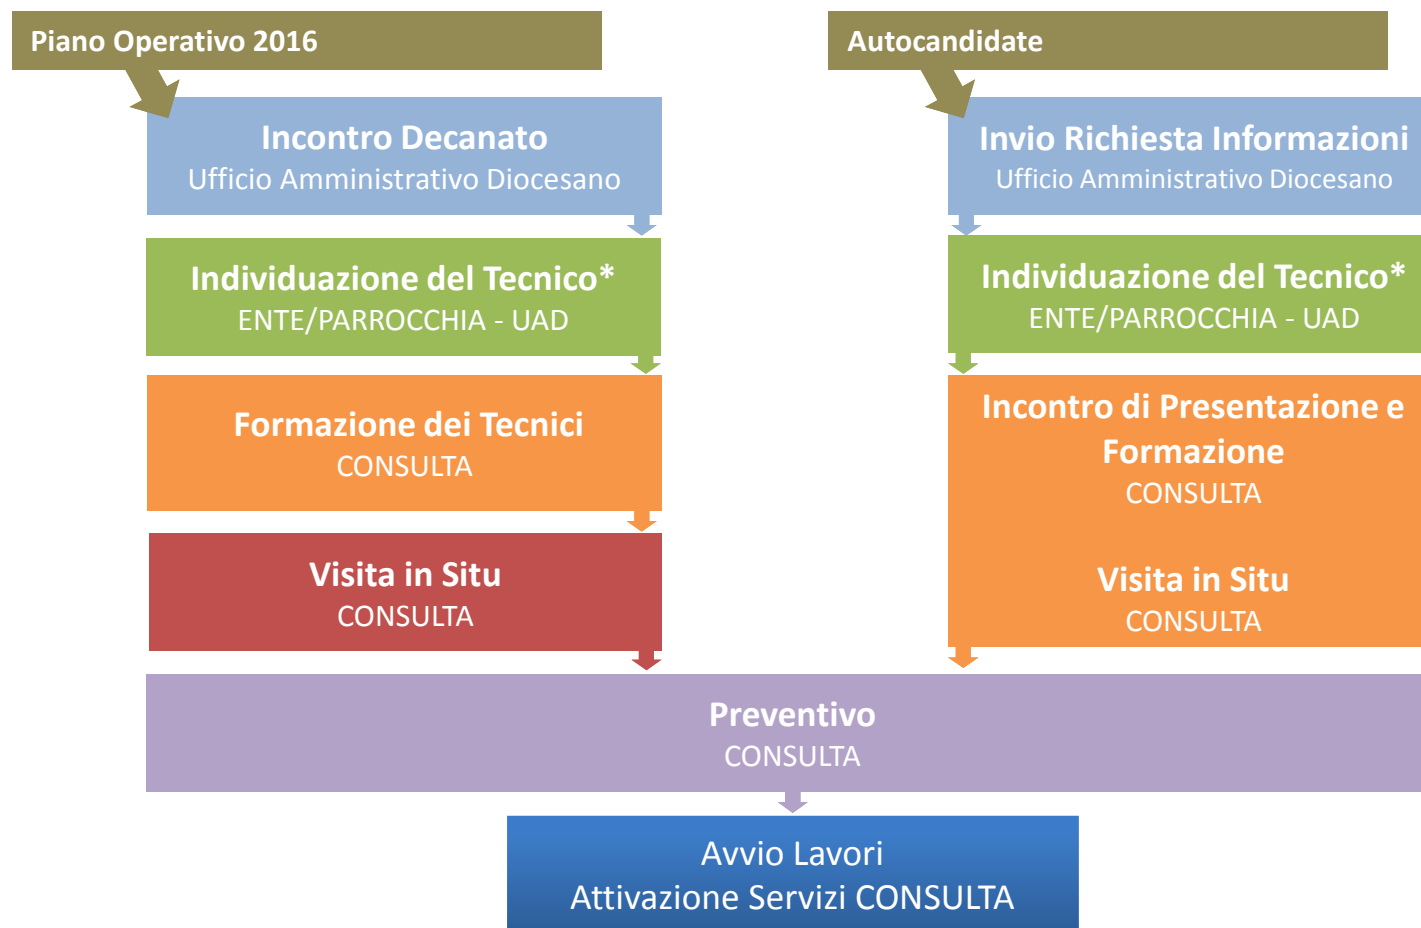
Piano Operativo 2016

Incontro Decanato
Ufficio Amministrativo Diocesano

Individuazione del Tecnico*
ENTE/PARROCCHIA - UAD

Formazione dei Tecnici
CONSULTA

Visita in Situ
CONSULTA

Autocandidate

Invio Richiesta Informazioni
Ufficio Amministrativo Diocesano

Individuazione del Tecnico*
ENTE/PARROCCHIA - UAD

Incontro di Presentazione e Formazione
CONSULTA

Visita in Situ
CONSULTA

Preventivo
CONSULTA

Avvio Lavori
Attivazione Servizi CONSULTA